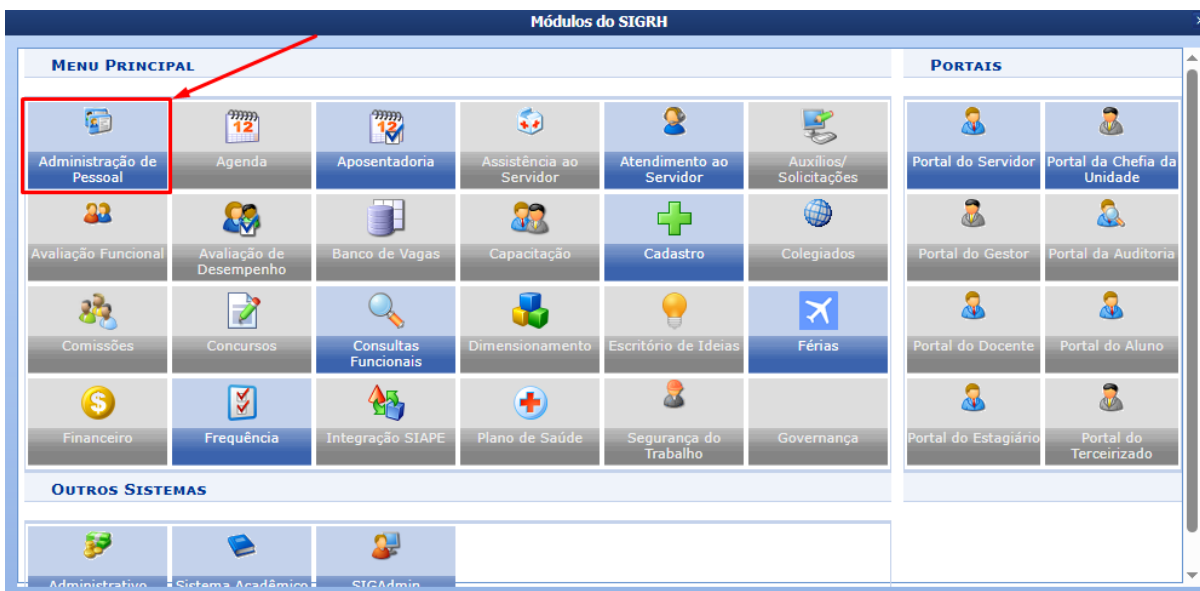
Módulos do SIGRH

MENU PRINCIPAL

Administração de Pessoal
Agenda
Aposentadoria
Assistência ao Servidor
Atendimento ao Servidor
Auxílios/ Solicitações
Avaliação Funcional
Avaliação de Desempenho
Banco de Vagas
Capacitação
Cadastro
Colegiados
Comissões
Concursos
Consultas Funcionais
Dimensionamento
Escritório de Ideias
Férias
Financeiro
Frequência
Integração SIAPE
Plano de Saúde
Segurança do Trabalho
Governança

PORTAIS

Portal do Servidor
Portal da Chefia da Unidade
Portal do Gestor
Portal da Auditoria
Portal do Docente
Portal do Aluno
Portal do Estagiário
Portal do Terceirizado

OUTROS SISTEMAS

Administrativo
Sistema Acadêmico
SIGAdmin